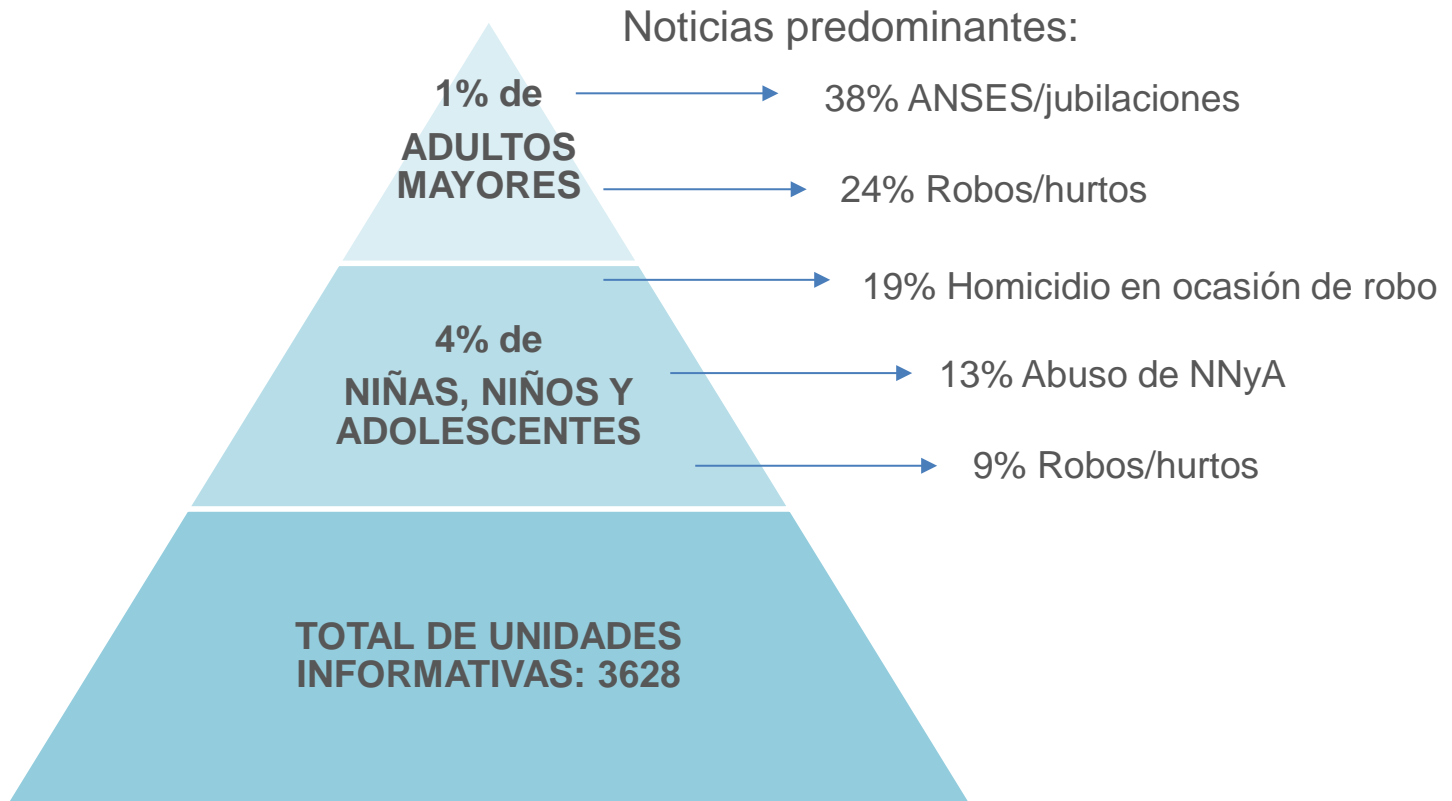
Noticias predominantes:

1% de
ADULTOS MAYORES

38% ANSES/jubilaciones

24% Robos/hurtos

19% Homicidio en ocasión de robo

4% de
NIÑAS, NIÑOS Y ADOLESCENTES

13% Abuso de NNyA

9% Robos/hurtos

TOTAL DE UNIDADES INFORMATIVAS: 3628